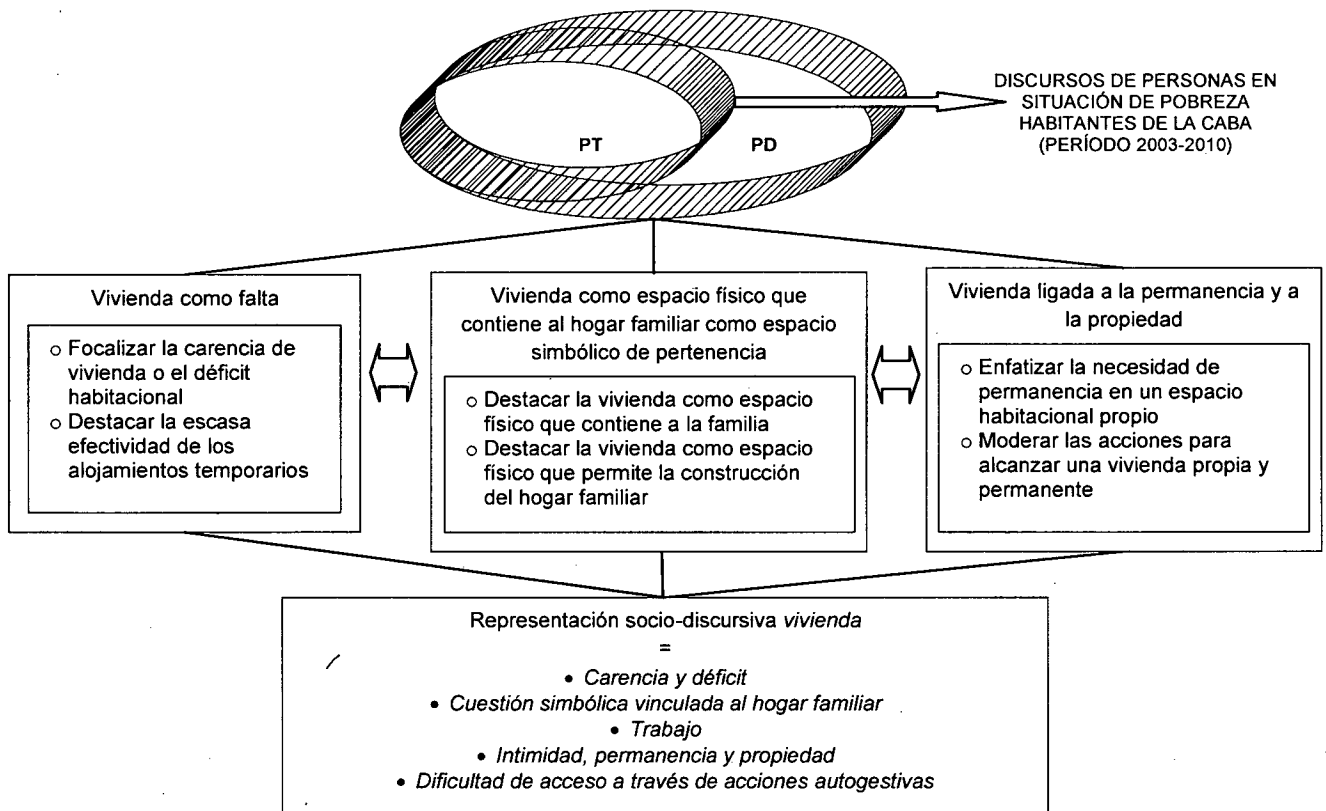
PT

PD

DISCURSOS DE PERSONAS EN SITUACIÓN DE POBREZA HABITANTES DE LA CABA (PERÍODO 2003-2010)

Vivienda como falta

- Focalizar la carencia de vivienda o el déficit habitacional
- Destacar la escasa efectividad de los alojamientos temporarios

Vivienda como espacio físico que contiene al hogar familiar como espacio simbólico de pertenencia

- Destacar la vivienda como espacio físico que contiene a la familia
- Destacar la vivienda como espacio físico que permite la construcción del hogar familiar

Vivienda ligada a la permanencia y a la propiedad

- Enfatizar la necesidad de permanencia en un espacio habitacional propio
- Moderar las acciones para alcanzar una vivienda propia y permanente

Representación socio-discursiva *vivienda*
=
- *Carencia y déficit*
- *Cuestión simbólica vinculada al hogar familiar*
- *Trabajo*
- *Intimidad, permanencia y propiedad*
- *Dificultad de acceso a través de acciones autogestivas*